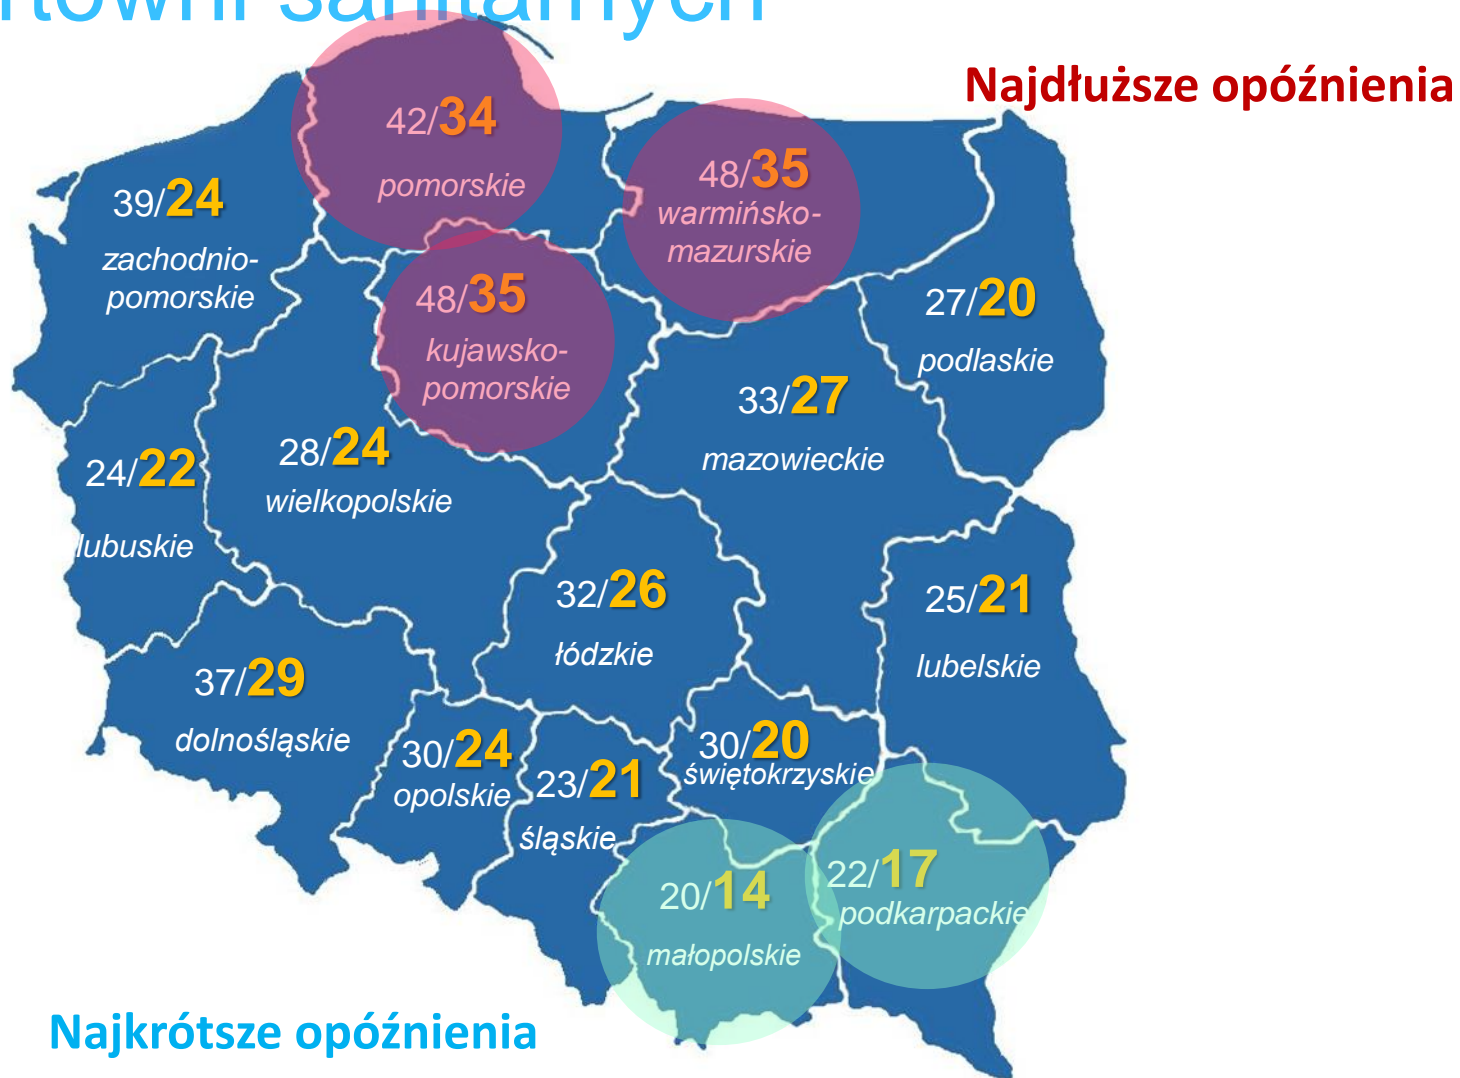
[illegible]

Najdłuższe opóźnienia

42/34
pomorskie

48/35
warmińsko-mazurskie

39/24
zachodnio-pomorskie

48/35
kujawsko-pomorskie

27/20
podlaskie

33/27
mazowieckie

24/22
lubuskie

28/24
wielkopolskie

32/26
łódzkie

25/21
lubelskie

37/29
dolnośląskie

30/24
opolskie

23/21
śląskie

30/20
świętokrzyskie

20/14
małopolskie

22/17
podkarpackie

Najkrótsze opóźnienia